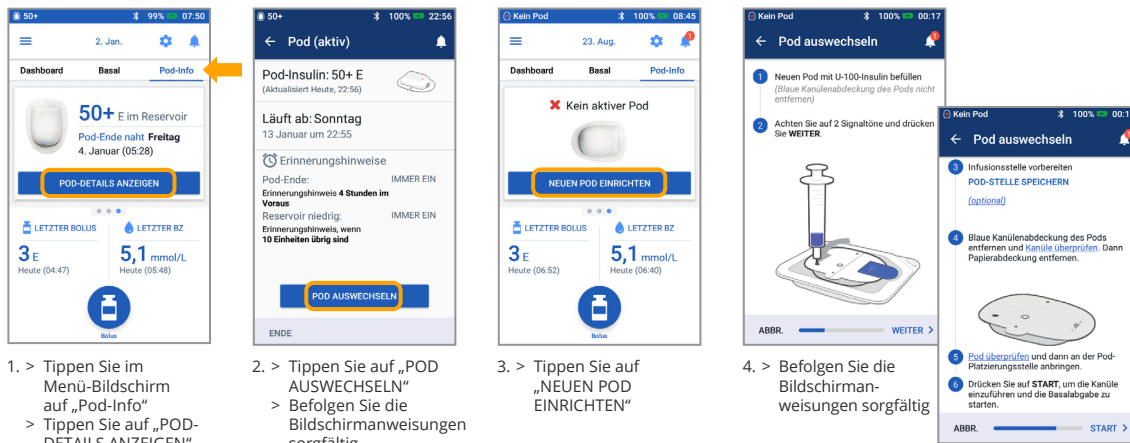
50+ 99% 07:50
2. Jan.
Dashboard Basal Pod-Info
50+ E im Reservoir
Pod-Ende naht Freitag
4. Januar (05:28)
POD-DETAILS ANZEIGEN
LETZTER BOLUS
3 E
Heute (04:47)
LETZTER BZ
5,1 mmol/L
Heute (05:48)
Bolus

50+ 100% 22:56
← Pod (aktiv)
Pod-Insulin: 50+ E
(Aktualisiert Heute, 22:56)
Läuft ab: Sonntag
13 Januar um 22:55
Erinnerungshinweise
Pod-Ende: IMMER EIN
Erinnerungshinweis 4 Stunden im Voraus
Reservoir niedrig: IMMER EIN
Erinnerungshinweis, wenn 10 Einheiten übrig sind
POD AUSWECHSELN
ENDE

Kein Pod 100% 08:45
23. Aug.
Dashboard Basal Pod-Info
Kein aktiver Pod
NEUEN POD EINRICHTEN
LETZTER BOLUS
3 E
Heute (06:52)
LETZTER BZ
5,1 mmol/L
Heute (06:40)

Kein Pod 100% 00:17
← Pod auswechseln
1 Neuen Pod mit U-100-Insulin befüllen (Blaue Kanülenabdeckung des Pods nicht entfernen)
2 Achten Sie auf 2 Signaltöne und drücken Sie WEITER.
ABBR. WEITER >

Kein Pod 100% 00:1
← Pod auswechseln
3 Infusionsstelle vorbereiten
POD-STELLE SPEICHERN
(optional)
4 Blaue Kanülenabdeckung des Pods entfernen und Kanüle überprüfen. Dann Papierabdeckung entfernen.
5 Pod überprüfen und dann an der Pod-Platzierungsstelle anbringen.
6 Drücken Sie auf START, um die Kanüle einzuführen und die Basalabgabe zu starten.
ABBR. START >

1. > Tippen Sie im Menü-Bildschirm auf „Pod-Info“
> Tippen Sie auf „POD-DETAILS ANZEIGEN“

2. > Tippen Sie auf „POD AUSWECHSELN“
> Befolgen Sie die Bildschirmanweisungen sorgfältig

3. > Tippen Sie auf „NEUEN POD EINRICHTEN“

4. > Befolgen Sie die Bildschirmanweisungen sorgfältig